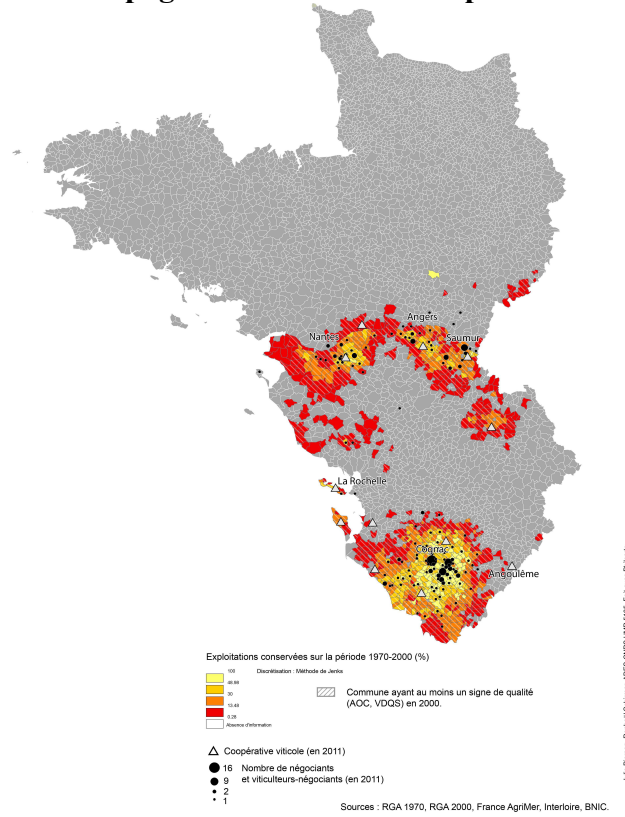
Nantes
Angers
Saumur
La Rochelle
Cognac
Angoulême

Exploitations conservées sur la période 1970-2000 (%)

Discrétisation : Méthode de Jenks

100
49.99
30
10.48
0.28
Absence d'information

Commune ayant au moins un signe de qualité (AOC, VDQS) en 2000.

Coopérative viticole (en 2011)

16
9
2
1
Nombre de négociants et viticulteurs-négociants (en 2011)

Sources : RGA 1970, RGA 2000, France AgriMer, Interloire, BNIC.